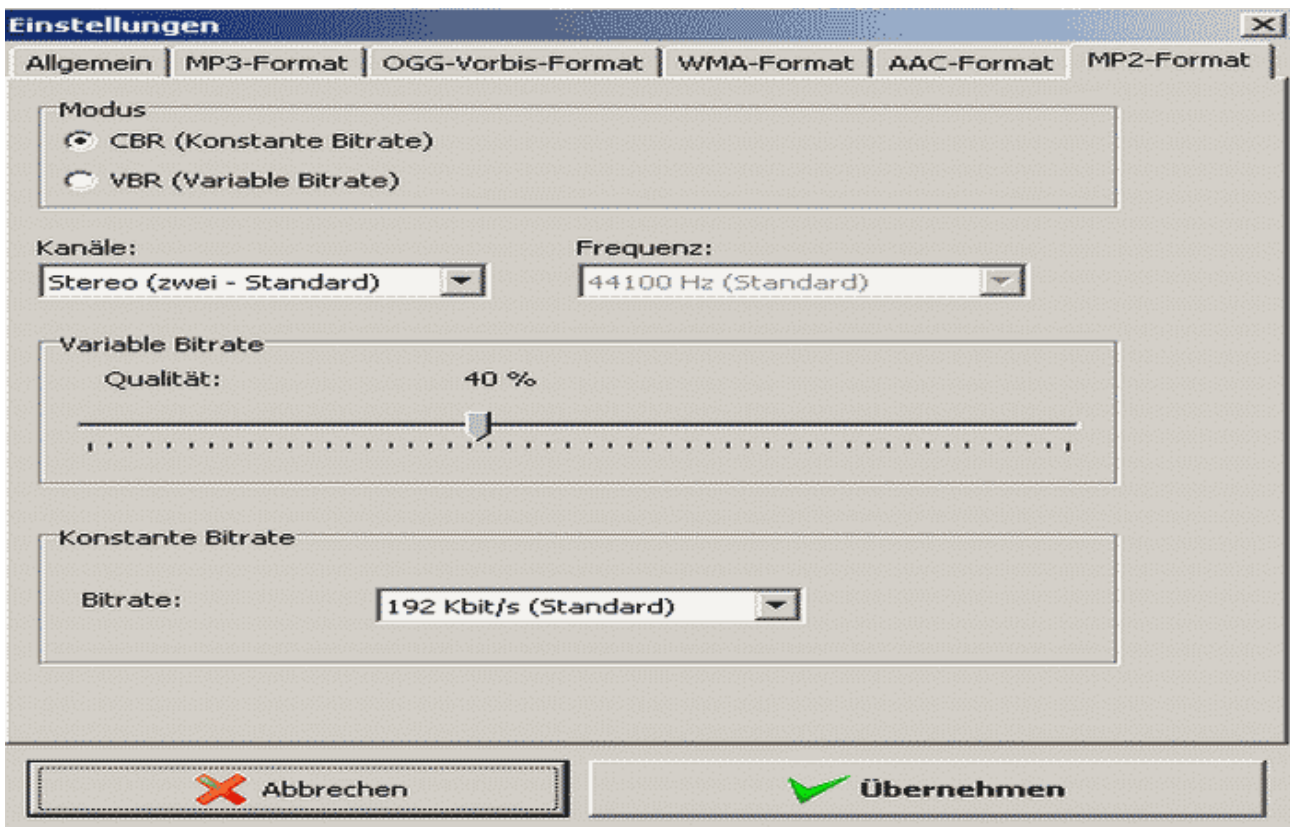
Einstellungen
X
Allgemein | MP3-Format | OGG-Vorbis-Format | WMA-Format | AAC-Format | MP2-Format

Modus
CBR (Konstante Bitrate)
VBR (Variable Bitrate)

Kanäle:
Stereo (zwei - Standard)

Frequenz:
44100 Hz (Standard)

Variable Bitrate
Qualität: 40 %

Konstante Bitrate
Bitrate: 192 Kbit/s (Standard)

Abbrechen
Übernehmen